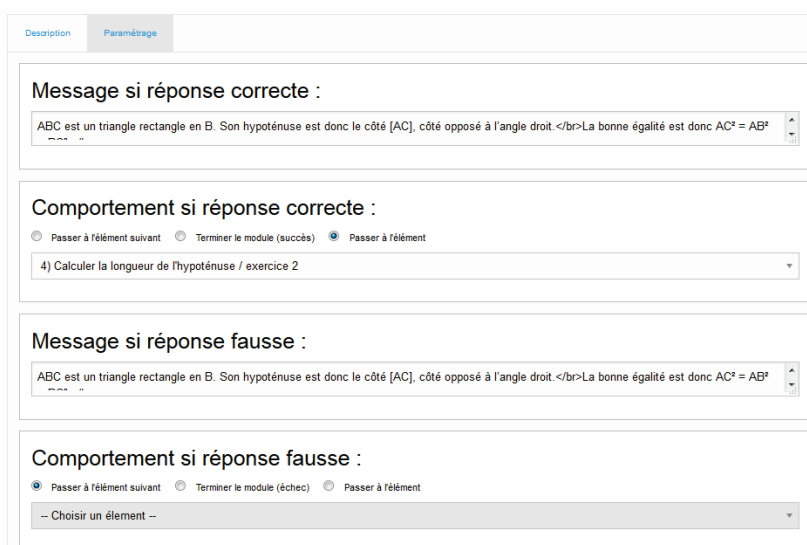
Description Paramétrage

Message si réponse correcte :

ABC est un triangle rectangle en B. Son hypoténuse est donc le côté [AC], côté opposé à l'angle droit.</br>La bonne égalité est donc AC² = AB² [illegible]

Comportement si réponse correcte :

Passer à l'élément suivant Terminer le module (succès) Passer à l'élément

4) Calculer la longueur de l'hypoténuse / exercice 2

Message si réponse fausse :

ABC est un triangle rectangle en B. Son hypoténuse est donc le côté [AC], côté opposé à l'angle droit.</br>La bonne égalité est donc AC² = AB² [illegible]

Comportement si réponse fausse :

Passer à l'élément suivant Terminer le module (échec) Passer à l'élément

-- Choisir un élement --